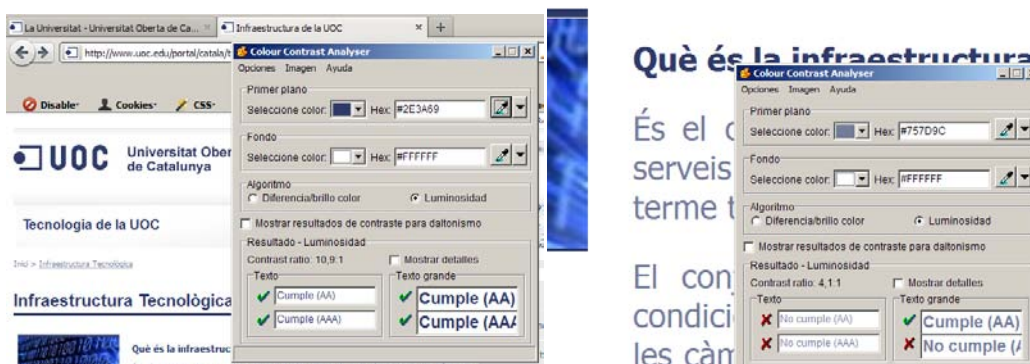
La Universitat - Universitat Oberta de Ca... Infraestructura de la UOC × +

http://www.uoc.edu/portal/catala/

Disable Cookies CSS

UOC Universitat Ober de Catalunya

Tecnologia de la UOC

Inici > Infraestructura Tecnològica

Infraestructura Tecnològica

Què és la infraestruc

Colour Contrast Analyser
Opciones Imagen Ayuda
Primer plano
Seleccione color: Hex: #2E3A69
Fondo
Seleccione color: Hex: #FFFFFF
Algoritmo
Diferencia/brillo color Luminosidad
Mostrar resultados de contraste para daltonismo
Resultado - Luminosidad
Contrast ratio: 10,9:1 Mostrar detalles
Texto
Cumple (AA)
Cumple (AAA)
Texto grande
Cumple (AA)
Cumple (AAA

Què és la infraestructura

És el c
serveis
terme t

El con
condici
les càm

Colour Contrast Analyser
Opciones Imagen Ayuda
Primer plano
Seleccione color: Hex: #757D9C
Fondo
Seleccione color: Hex: #FFFFFF
Algoritmo
Diferencia/brillo color Luminosidad
Mostrar resultados de contraste para daltonismo
Resultado - Luminosidad
Contrast ratio: 4,1:1 Mostrar detalles
Texto
No cumple (AA)
No cumple (AAA)
Texto grande
Cumple (AA)
No cumple (A